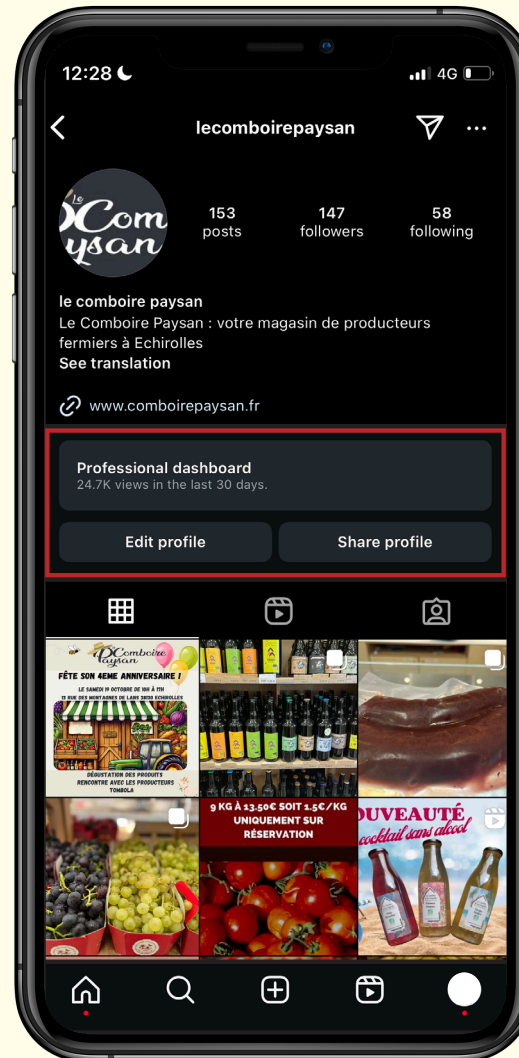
12:28

4G

lecomboirepaysan

Le Comboire Paysan

153 posts

147 followers

58 following

le comboire paysan

Le Comboire Paysan : votre magasin de producteurs fermiers à Echirolles

See translation

www.comboirepaysan.fr

Professional dashboard

24.7K views in the last 30 days.

Edit profile

Share profile

Le Comboire Paysan

FÊTE SON 4EME ANNIVERSAIRE !

LE SAMEDI 19 OCTOBRE DE 10H À 17H

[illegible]

DÉGUSTATION DES PRODUITS

RENCONTRE AVEC LES PRODUCTEURS

TOMBOLA

9 KG À 13.50€ SOIT 1.5€/KG UNIQUEMENT SUR RÉSERVATION

OUVEAUTÉ

cocktail sans alcool